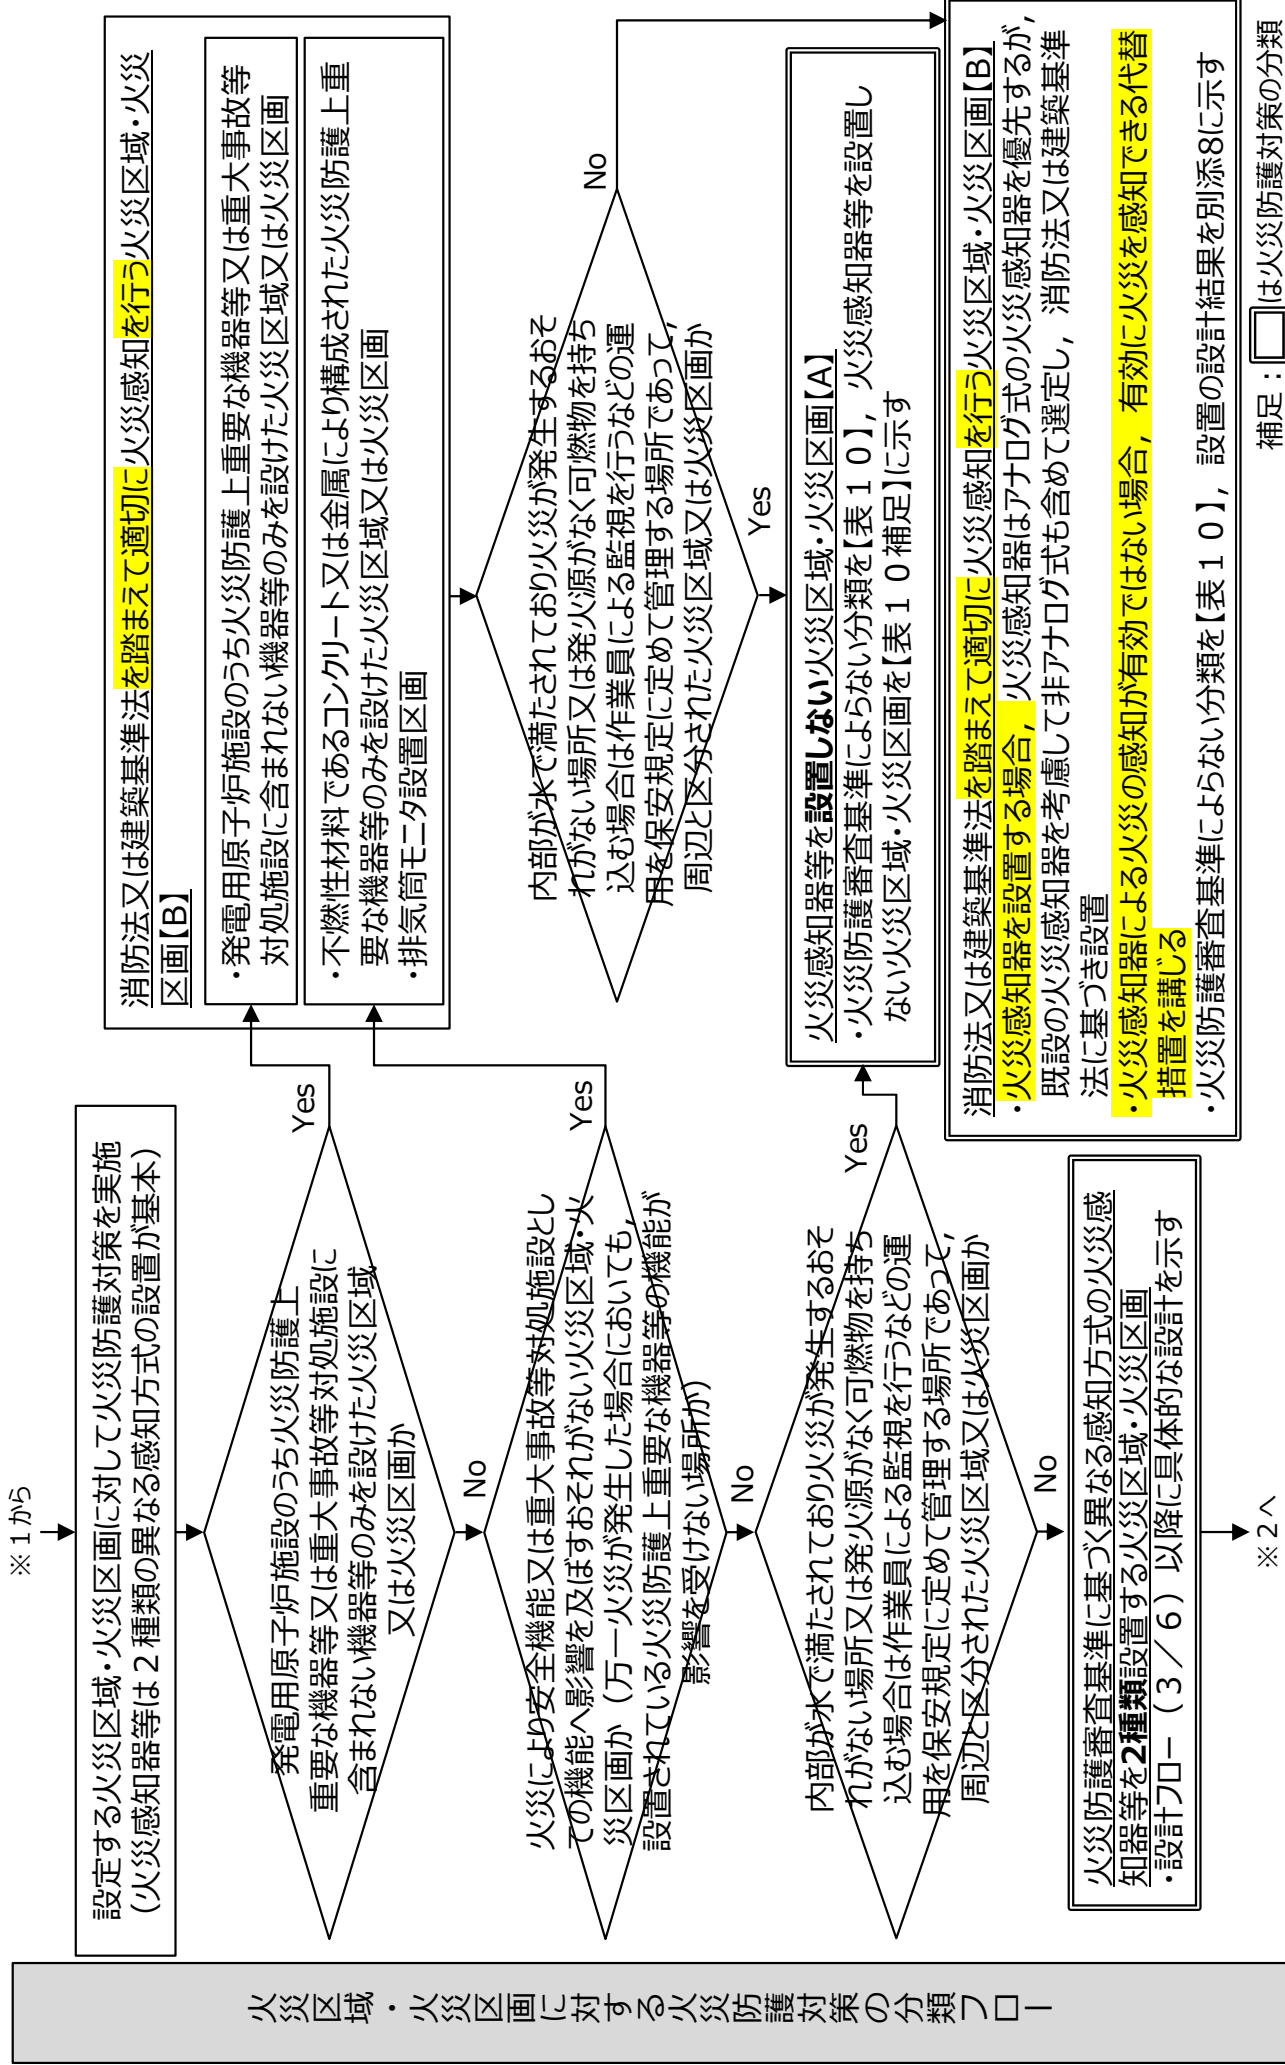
火災区域・火災区画に対する火災防護対策の分類フロー

※１から

設定する火災区域・火災区画に対して火災防護対策を実施（火災感知器等は２種類の異なる感知方式の設置が基本）

発電用原子炉施設のうち火災防護上重要な機器等又は重大事故等対処施設に含まれない機器等のみを設けた火災区域又は火災区画か

Yes

No

消防法又は建築基準法を踏まえて適切に火災感知を行う火災区域・火災区画【B】
・発電用原子炉施設のうち火災防護上重要な機器等又は重大事故等対処施設に含まれない機器等のみを設けた火災区域又は火災区画
・不燃性材料であるコンクリート又は金属により構成された火災防護上重要な機器等のみを設けた火災区域又は火災区画
・排気筒モニタ設置区画

火災により安全機能又は重大事故等対処施設としての機能へ影響を及ぼすおそれがない火災区域・火災区画か（万一火災が発生した場合においても，設置されている火災防護上重要な機器等の機能が影響を受けない場所か）

Yes

No

内部が水で満たされており火災が発生するおそれがない場所又は発火源がなく可燃物を持ち込む場合は作業員による監視を行うなどの運用を保安規定に定めて管理する場所であって，周辺と区分された火災区域又は火災区画か

Yes

No

火災防護審査基準に基づく異なる感知方式の火災感知器等を2種類設置する火災区域・火災区画
・設計フロー（３／６）以降に具体的な設計を示す

※２へ

内部が水で満たされており火災が発生するおそれがない場所又は発火源がなく可燃物を持ち込む場合は作業員による監視を行うなどの運用を保安規定に定めて管理する場所であって，周辺と区分された火災区域又は火災区画か

Yes

No

火災感知器等を設置しない火災区域・火災区画【A】
・火災防護審査基準によらない分類を【表１０】，火災感知器等を設置しない火災区域・火災区画を【表１０補足】に示す

消防法又は建築基準法を踏まえて適切に火災感知を行う火災区域・火災区画【B】
・火災感知器を設置する場合，火災感知器はアナログ式の火災感知器を優先するが，既設の火災感知器を考慮して非アナログ式も含めて選定し，消防法又は建築基準法に基づき設置
・火災感知器による火災の感知が有効ではない場合，有効に火災を感知できる代替措置を講じる
・火災防護審査基準によらない分類を【表１０】，設置の設計結果を別添8に示す

補足：□は火災防護対策の分類